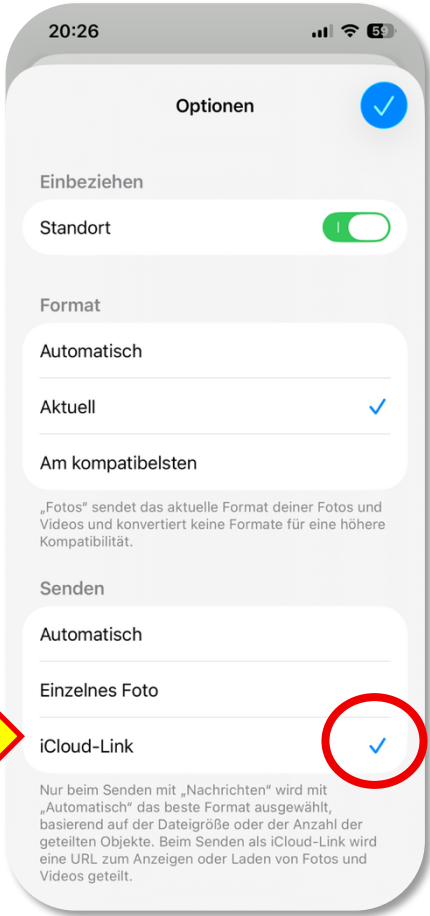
20:26

59

Optionen

Einbeziehen

Standort

Format

Automatisch

Aktuell

Am kompatibelsten

„Fotos" sendet das aktuelle Format deiner Fotos und Videos und konvertiert keine Formate für eine höhere Kompatibilität.

Senden

Automatisch

Einzelnes Foto

iCloud-Link

Nur beim Senden mit „Nachrichten" wird mit „Automatisch" das beste Format ausgewählt, basierend auf der Dateigröße oder der Anzahl der geteilten Objekte. Beim Senden als iCloud-Link wird eine URL zum Anzeigen oder Laden von Fotos und Videos geteilt.